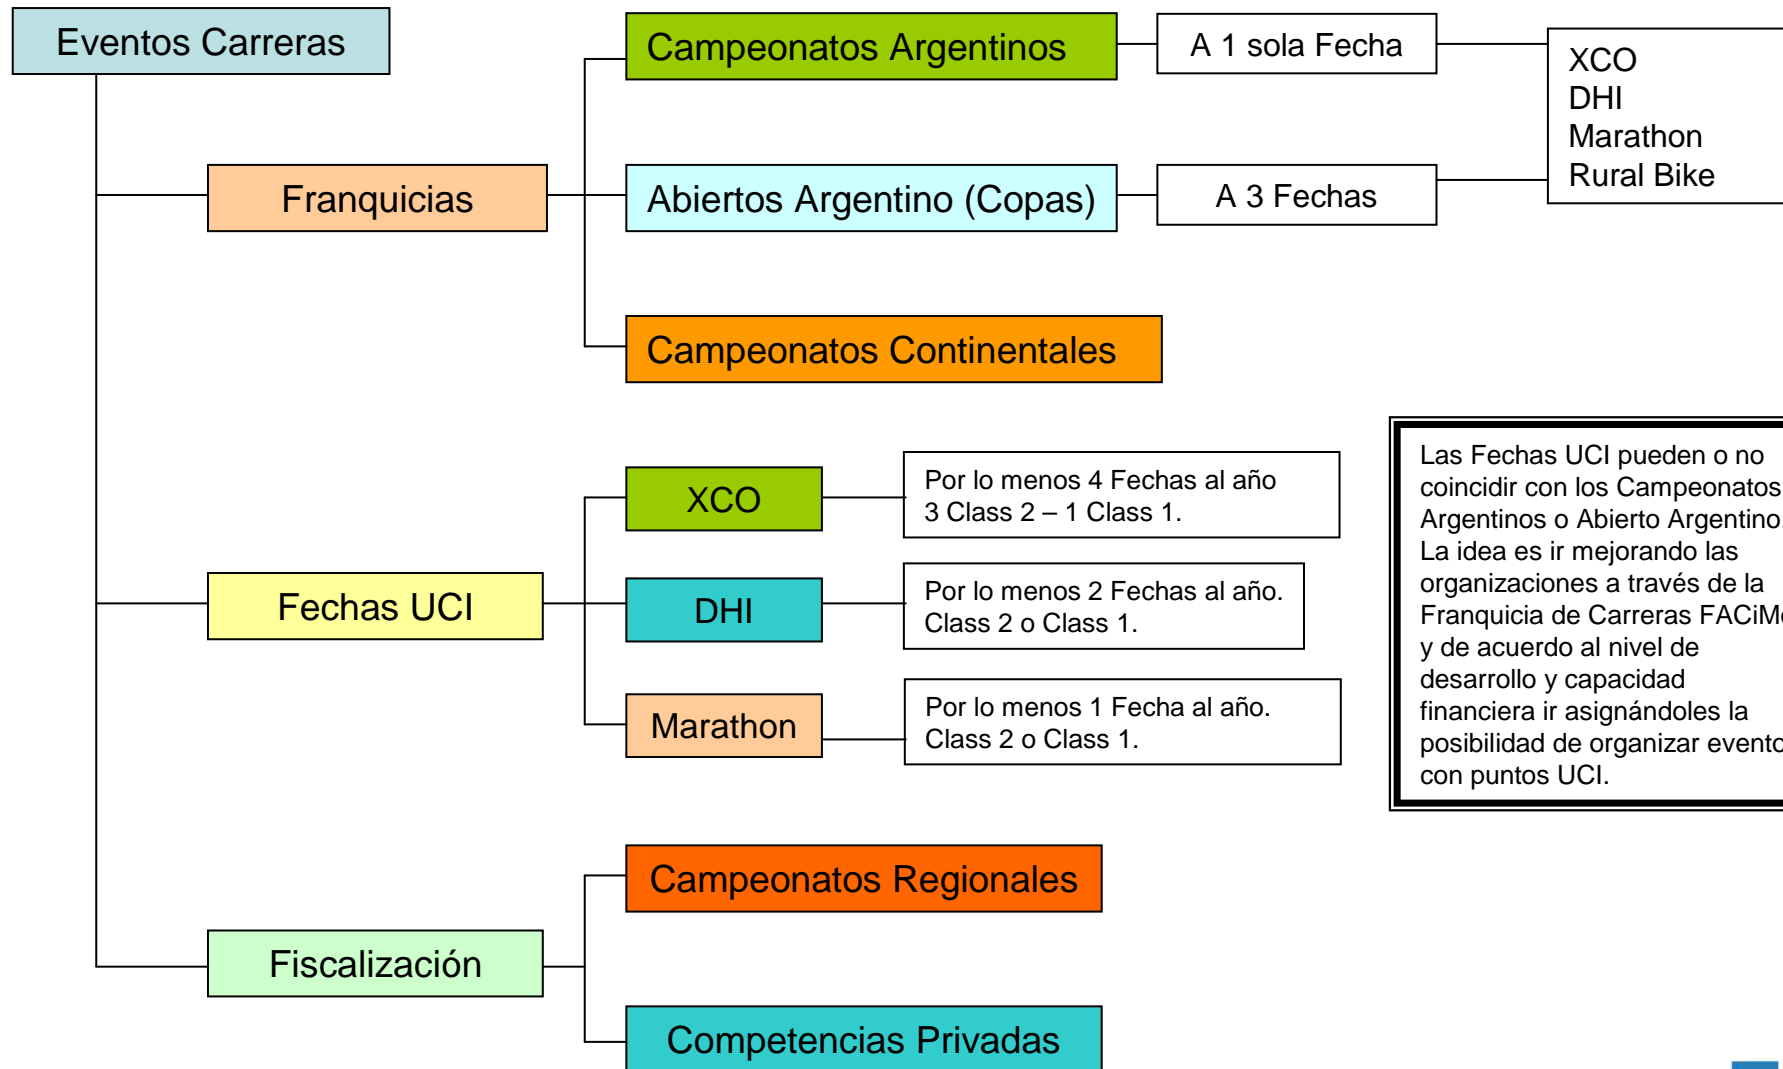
Eventos Carreras

Franquicias

Campeonatos Argentinos

A 1 sola Fecha

XCO
DHI
Marathon
Rural Bike

Abiertos Argentino (Copas)

A 3 Fechas

Campeonatos Continentales

Fechas UCI

XCO

Por lo menos 4 Fechas al año
3 Class 2 – 1 Class 1.

DHI

Por lo menos 2 Fechas al año.
Class 2 o Class 1.

Marathon

Por lo menos 1 Fecha al año.
Class 2 o Class 1.

Las Fechas UCI pueden o no coincidir con los Campeonatos Argentinos o Abierto Argentino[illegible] La idea es ir mejorando las organizaciones a través de la Franquicia de Carreras FACiM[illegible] y de acuerdo al nivel de desarrollo y capacidad financiera ir asignándoles la posibilidad de organizar event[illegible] con puntos UCI.

Fiscalización

Campeonatos Regionales

Competencias Privadas